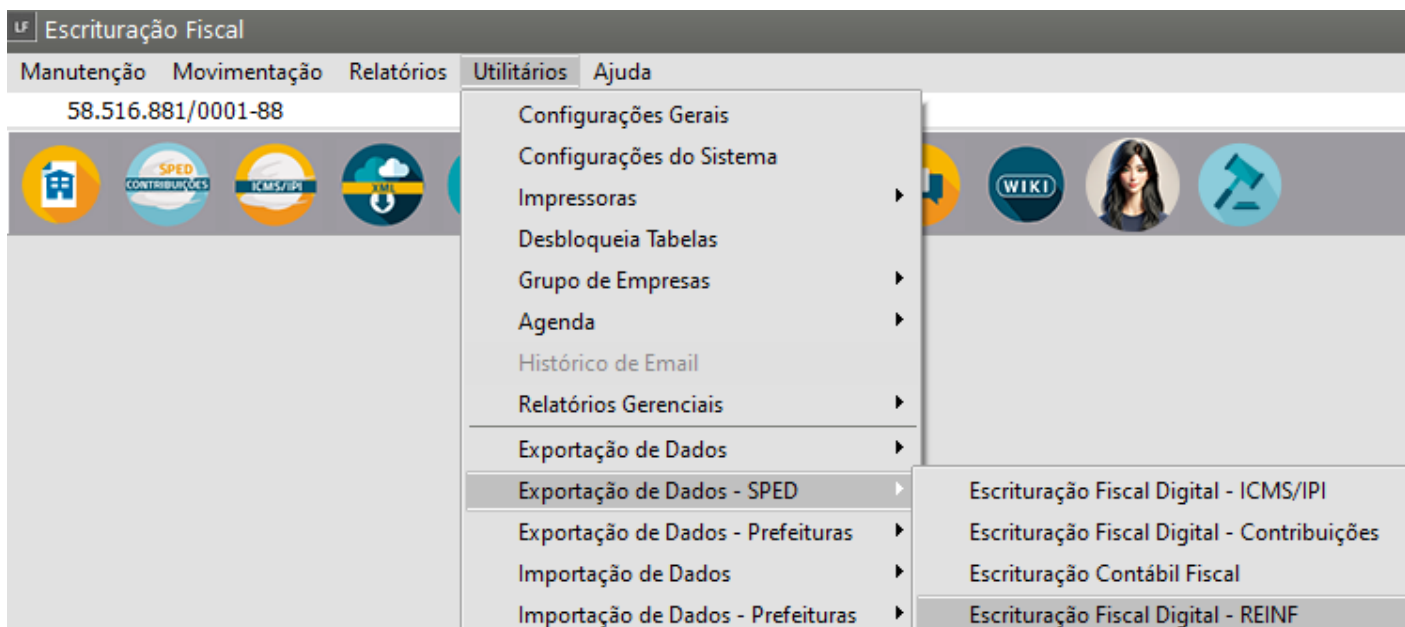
LF Escrituração Fiscal

Manutenção Movimentação Relatórios Utilitários Ajuda

58.516.881/0001-88

SPED CONTRIBUIÇÕES

ICMS/IPI

XML

WIKI

Configurações Gerais
Configurações do Sistema
Impressoras
Desbloqueia Tabelas
Grupo de Empresas
Agenda
Histórico de Email
Relatórios Gerenciais
Exportação de Dados
Exportação de Dados - SPED
Exportação de Dados - Prefeituras
Importação de Dados
Importação de Dados - Prefeituras

Escrituração Fiscal Digital - ICMS/IPI
Escrituração Fiscal Digital - Contribuições
Escrituração Contábil Fiscal
Escrituração Fiscal Digital - REINF